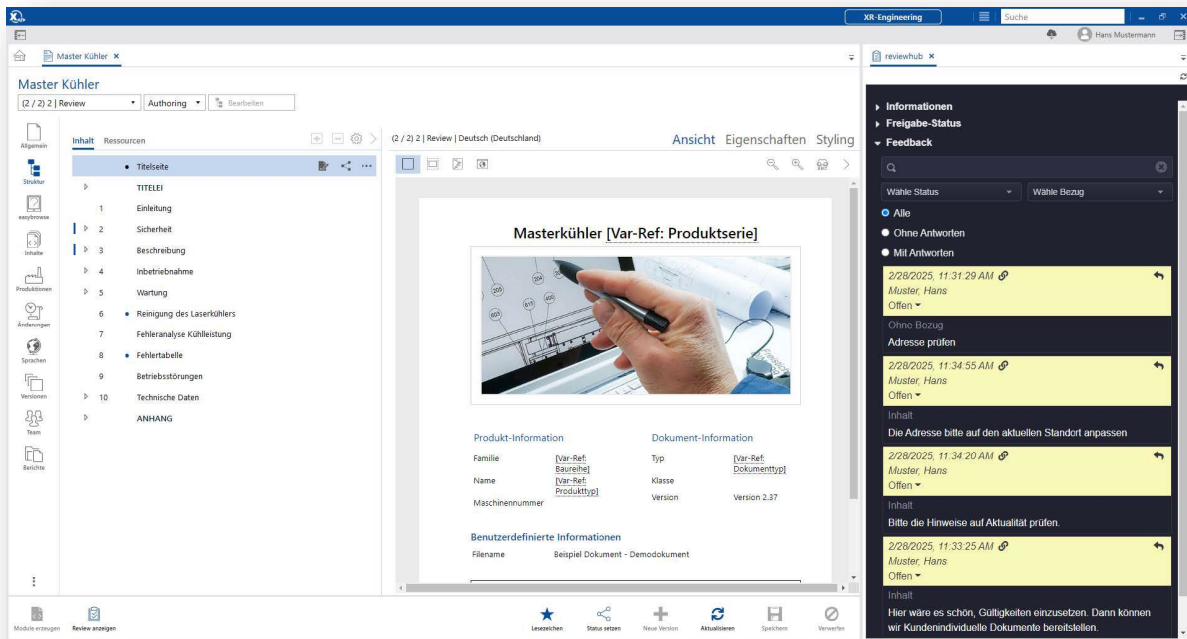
XR-Engineering
Suche
Hans Mustermann

Master Kühler ×

reviewhub ×

Master Kühler
(2 / 2) 2 | Review
Authoring
Bearbeiten

Allgemein
Struktur
easybrowse
Inhalte
Produktionen
Änderungen
Sprachen
Versionen
Team
Berichte

Inhalt Ressourcen

• Titelseite
TITELEI
1 Einleitung
2 Sicherheit
3 Beschreibung
4 Inbetriebnahme
5 Wartung
6 • Reinigung des Laserkühlers
7 Fehleranalyse Kühlleistung
8 • Fehlertabelle
9 Betriebsstörungen
10 Technische Daten
ANHANG

(2 / 2) 2 | Review | Deutsch (Deutschland)
Ansicht Eigenschaften Styling

Masterkühler [Var-Ref: Produktserie]

Produkt-Information
| Familie | [Var-Ref: Baureihe] |
| Name | [Var-Ref: Produkttyp] |
| Maschinennummer | |

Dokument-Information
| Typ | [Var-Ref: Dokumenttyp] |
| Klasse | |
| Version | Version 2.37 |

Benutzerdefinierte Informationen
Filename Beispiel Dokument - Demodokument

Informationen
Freigabe-Status
Feedback
Wähle Status
Wähle Bezug
Alle
Ohne Antworten
Mit Antworten

2/28/2025, 11:31:29 AM
Muster, Hans
Offen
Ohne Bezug
Adresse prüfen

2/28/2025, 11:34:55 AM
Muster, Hans
Offen
Inhalt
Die Adresse bitte auf den aktuellen Standort anpassen

2/28/2025, 11:34:20 AM
Muster, Hans
Offen
Inhalt
Bitte die Hinweise auf Aktualität prüfen.

2/28/2025, 11:33:25 AM
Muster, Hans
Offen
Inhalt
Hier wäre es schön, Gültigkeiten einzusetzen. Dann können wir Kundenindividuelle Dokumente bereitstellen.

Module erzeugen
Review anzeigen
Lesezeichen
Status setzen
Neue Version
Aktualisieren
Speichern
Verwerfen